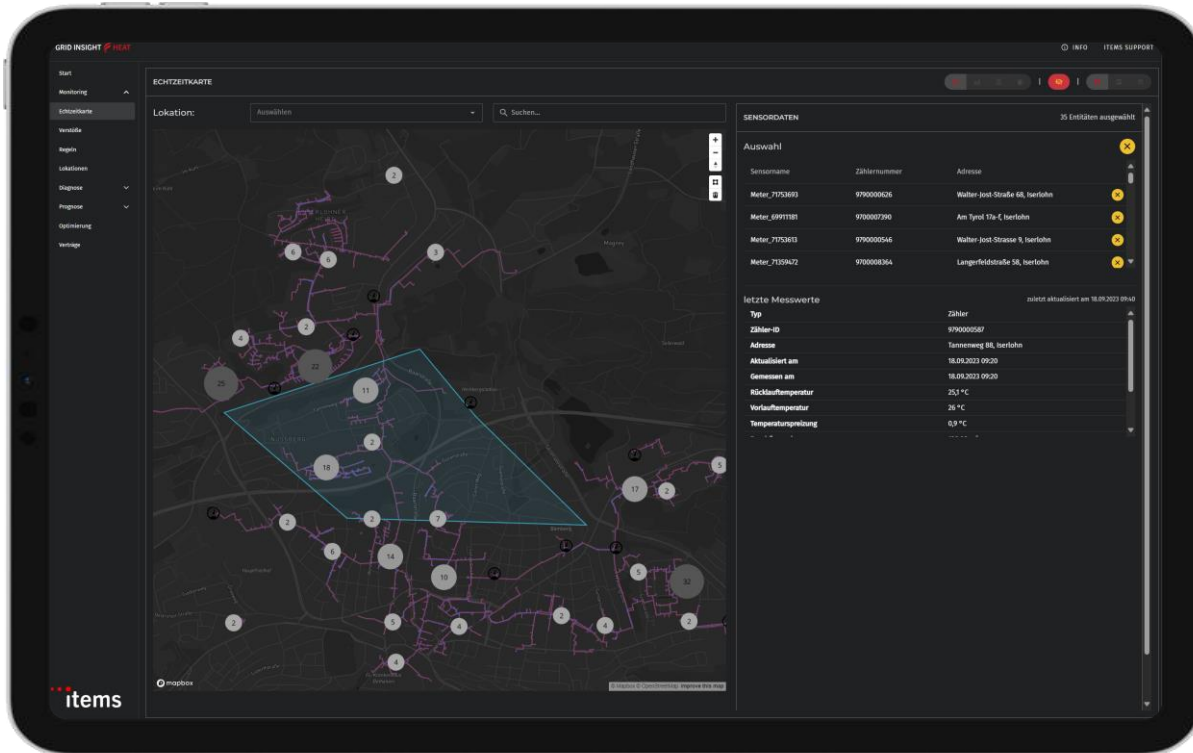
GRID INSIGHT HEAT

ⓘ INFO ITEMS SUPPORT

Start
Monitoring
Echtzeitkarte
Verstöße
Regeln
Lokationen
Diagnose
Prognose
Optimierung
Verträge

items

ECHTZEITKARTE

Lokation: Auswählen

Suchen...

2
6
6
3
2
4
22
25
11
2
18
2
7
2
6
14
10
5
32
17
2
5
2
5
4
2
4
2
4

mapbox

© Mapbox © OpenStreetMap Improve this map

SENSORDATEN

35 Entitäten ausgewählt

Auswahl

| Sensorname | Zählernummer | Adresse |
|---|---|---|
| Meter_71753693 | 9790000626 | Walter-Jost-Straße 68, Iserlohn |
| Meter_69911181 | 9700007390 | Am Tyrol 17a-f, Iserlohn |
| Meter_71753613 | 9790000546 | Walter-Jost-Strasse 9, Iserlohn |
| Meter_71359472 | 9700008364 | Langerfeldstraße 58, Iserlohn |

letzte Messwerte

zuletzt aktualisiert am 18.09.2023 09:40

| Typ | Zähler |
|---|---|
| Zähler-ID | 9790000587 |
| Adresse | Tanneweg 88, Iserlohn |
| Aktualisiert am | 18.09.2023 09:20 |
| Gemessen am | 18.09.2023 09:20 |
| Rücklauftemperatur | 25,1 °C |
| Vorlauftemperatur | 26 °C |
| Temperaturspreizung | 0,9 °C |